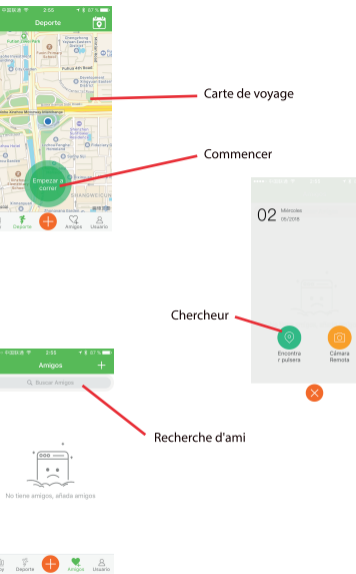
2:55
Deporte

Carte de voyage

Commencer

Empezar a correr

Deporte
Amigos
Usuario

02 Miércoles 05/2018

Chercheur

Encontrar pulsera
Cámara Remota

2:55
Amigos
Buscar Amigos

Recherche d'ami

No tiene amigos, añada amigos

Deporte
Amigos
Usuario